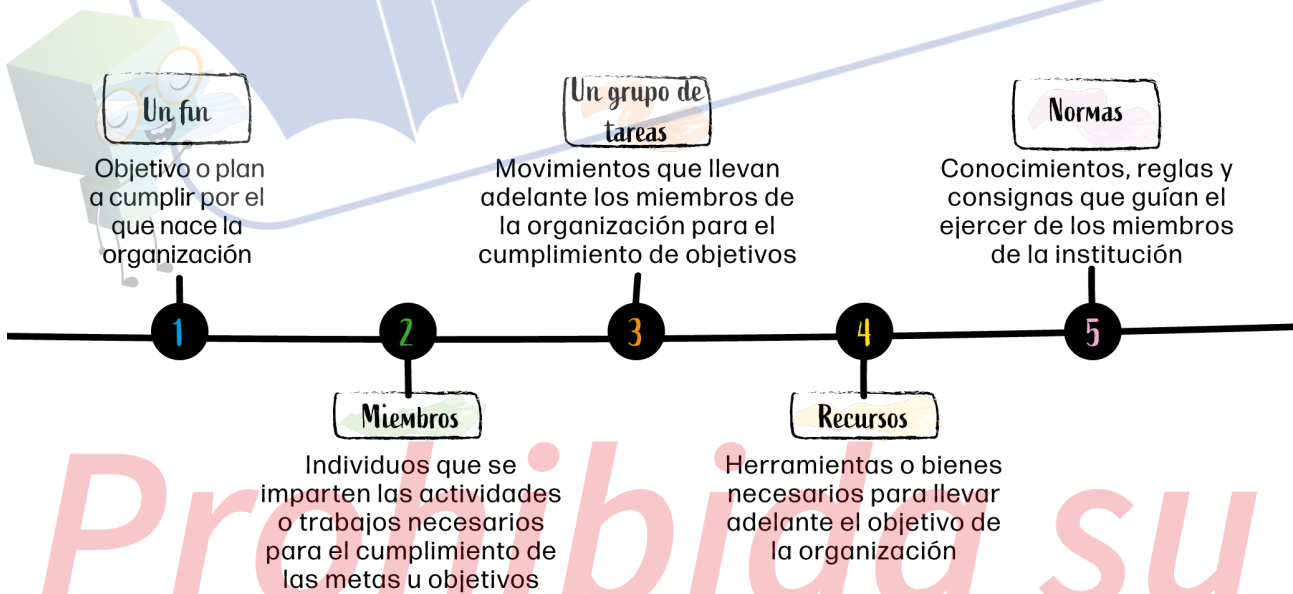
Un fin

Objetivo o plan a cumplir por el que nace la organización

Un grupo de tareas

Movimientos que llevan adelante los miembros de la organización para el cumplimiento de objetivos

Normas

Conocimientos, reglas y consignas que guían el ejercer de los miembros de la institución

1

2

3

4

5

Miembros

Individuos que se imparten las actividades o trabajos necesarios para el cumplimiento de las metas u objetivos

Recursos

Herramientas o bienes necesarios para llevar adelante el objetivo de la organización

Prohibida su